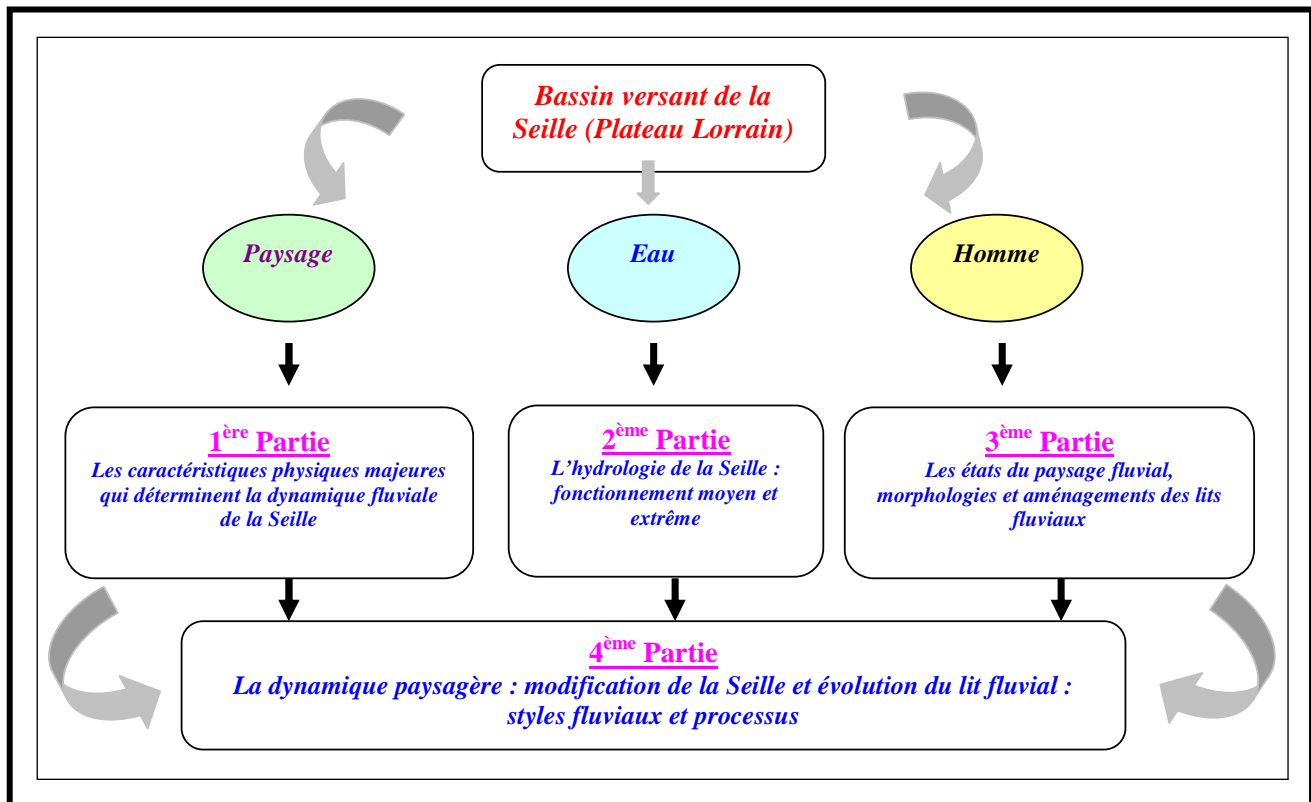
Bassin versant de la Seille (Plateau Lorrain)

Paysage

Eau

Homme

1$^{ère}$ Partie
Les caractéristiques physiques majeures qui déterminent la dynamique fluviale de la Seille

2$^{ème}$ Partie
L'hydrologie de la Seille : fonctionnement moyen et extrême

3$^{ème}$ Partie
Les états du paysage fluvial, morphologies et aménagements des lits fluviaux

4$^{ème}$ Partie
La dynamique paysagère : modification de la Seille et évolution du lit fluvial : styles fluviaux et processus